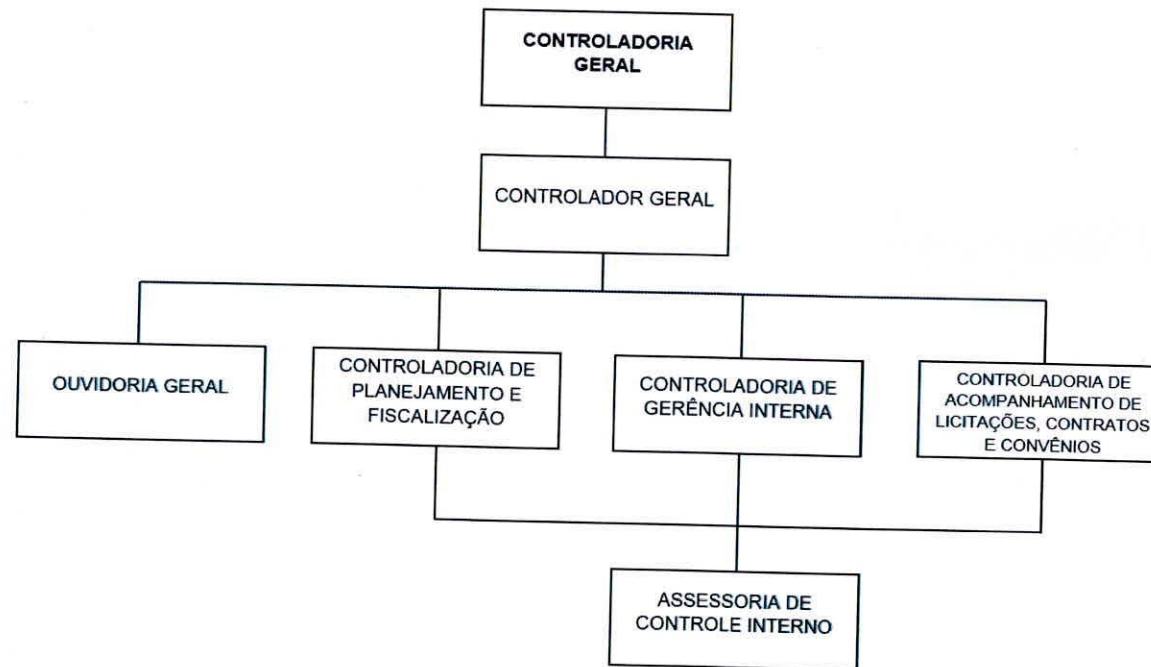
CONTROLADORIA GERAL

CONTROLADOR GERAL

OUVIDORIA GERAL

CONTROLADORIA DE PLANEJAMENTO E FISCALIZAÇÃO

CONTROLADORIA DE GERÊNCIA INTERNA

CONTROLADORIA DE ACOMPANHAMENTO DE LICITAÇÕES, CONTRATOS E CONVÊNIOS

ASSESSORIA DE CONTROLE INTERNO